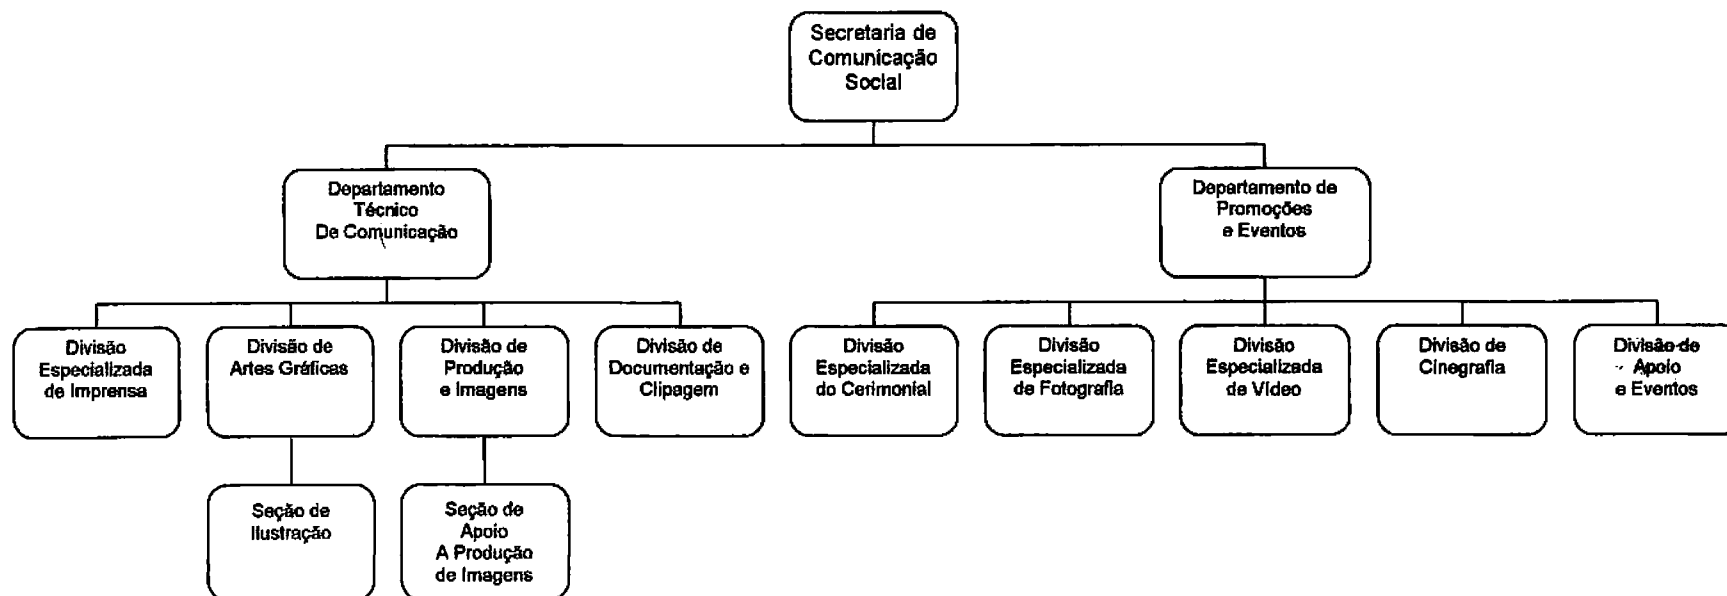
Secretaria de Comunicação Social

Departamento Técnico De Comunicação

Departamento de Promoções e Eventos

Divisão Especializada de Imprensa

Divisão de Artes Gráficas

Divisão de Produção e Imagens

Divisão de Documentação e Clipagem

Divisão Especializada do Cerimonial

Divisão Especializada de Fotografia

Divisão Especializada de Vídeo

Divisão de Cinegrafia

Divisão de Apoio e Eventos

Seção de Ilustração

Seção de Apoio A Produção de Imagens